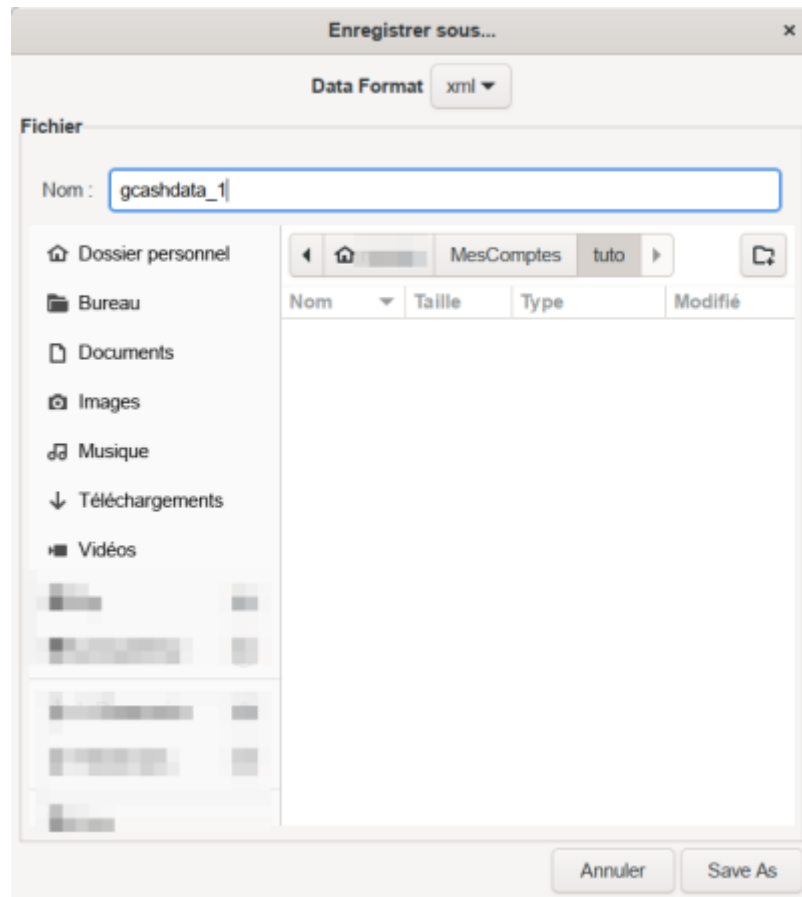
Enregistrer sous...

×

Data Format xml

Fichier

Nom : gcashdata_1

Dossier personnel

Bureau

Documents

Images

Musique

Téléchargements

Vidéos

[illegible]

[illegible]

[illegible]

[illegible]

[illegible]

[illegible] MesComptes tuto

| Nom | Taille | Type | Modifié |
|---|---|---|---|

Annuler

Save As